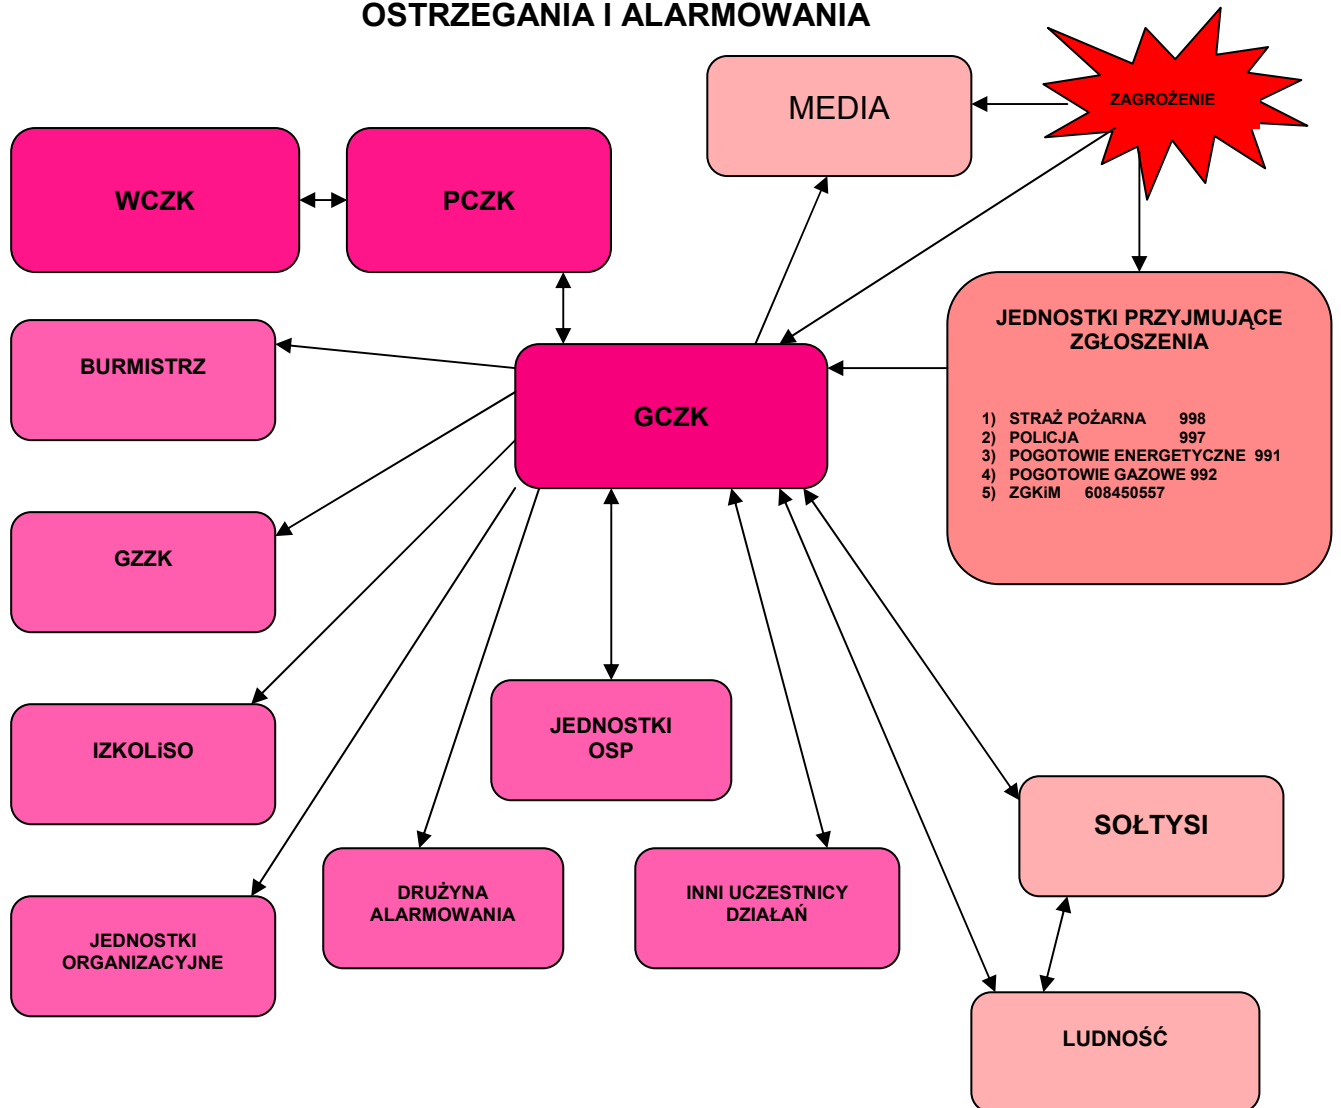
OSTRZEGANIA I ALARMOWANIA

MEDIA

ZAGROŻENIE

WCZK

PCZK

BURMISTRZ

GCZK

JEDNOSTKI PRZYJMUJĄCE ZGŁOSZENIA

1) STRAŻ POŻARNA 998
2) POLICJA 997
3) POGOTOWIE ENERGETYCZNE 991
4) POGOTOWIE GAZOWE 992
5) ZGKiM 608450557

GZZK

IZKOLiSO

JEDNOSTKI OSP

SOŁTYSI

DRUŻYNA ALARMOWANIA

INNI UCZESTNICY DZIAŁAŃ

JEDNOSTKI ORGANIZACYJNE

LUDNOŚĆ